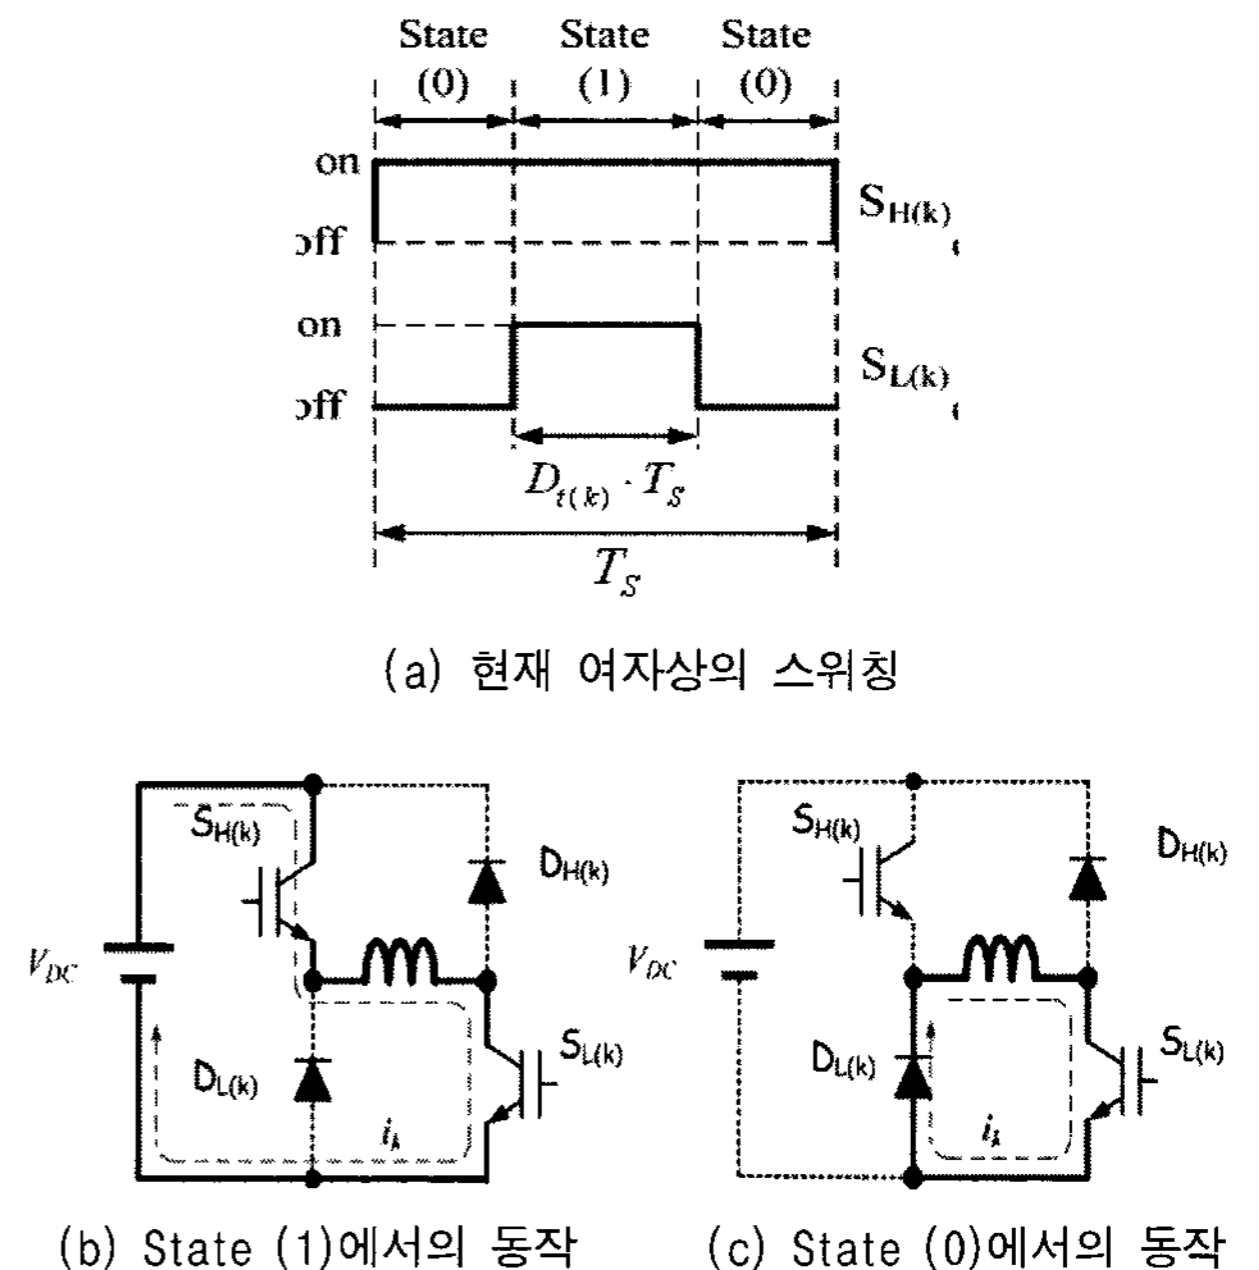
State (0)

State (1)

State (0)

on

off

$S_{H(k)}$

on

off

$S_{L(k)}$

$D_{t(k)} \cdot T_S$

$T_S$

(a) 현재 여자상의 스위칭

$S_{H(k)}$

$D_{H(k)}$

$V_{DC}$

$D_{L(k)}$

$S_{L(k)}$

$i_k$

(b) State (1)에서의 동작

$S_{H(k)}$

$D_{H(k)}$

$V_{DC}$

$D_{L(k)}$

$S_{L(k)}$

$i_k$

(c) State (0)에서의 동작